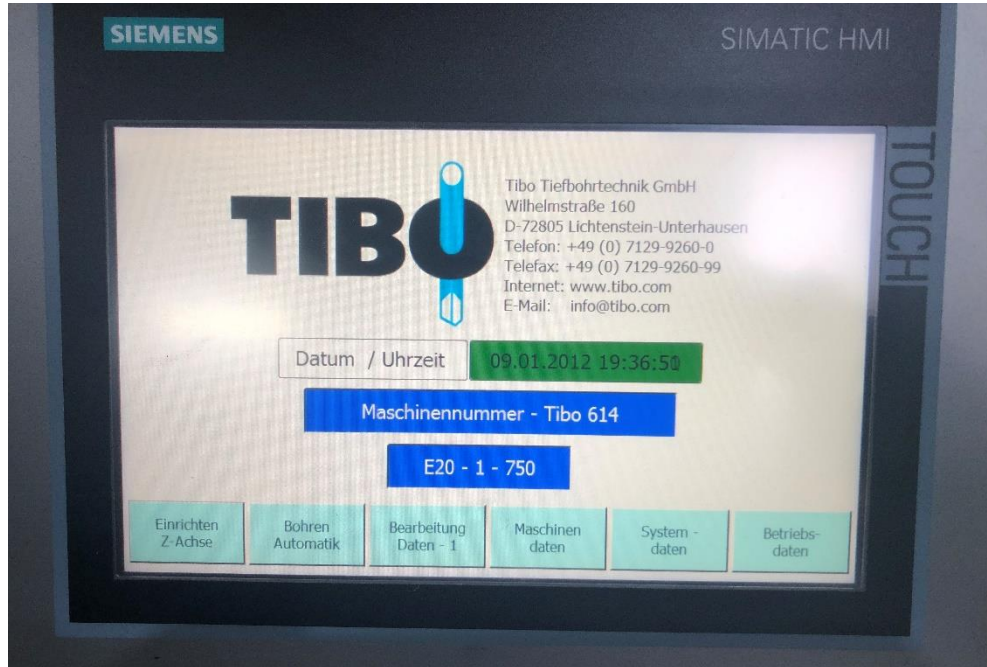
SIEMENS

SIMATIC HMI

TOUCH

TIBO

Tibo Tiefbohrtechnik GmbH
Wilhelmstraße 160
D-72805 Lichtenstein-Unterhausen
Telefon: +49 (0) 7129-9260-0
Telefax: +49 (0) 7129-9260-99
Internet: www.tibo.com
E-Mail: info@tibo.com

Datum / Uhrzeit

09.01.2012 19:36:50

Maschinennummer - Tibo 614

E20 - 1 - 750

Einrichten Z-Achse

Bohren Automatik

Bearbeitung Daten - 1

Maschinen daten

System - daten

Betriebs- daten